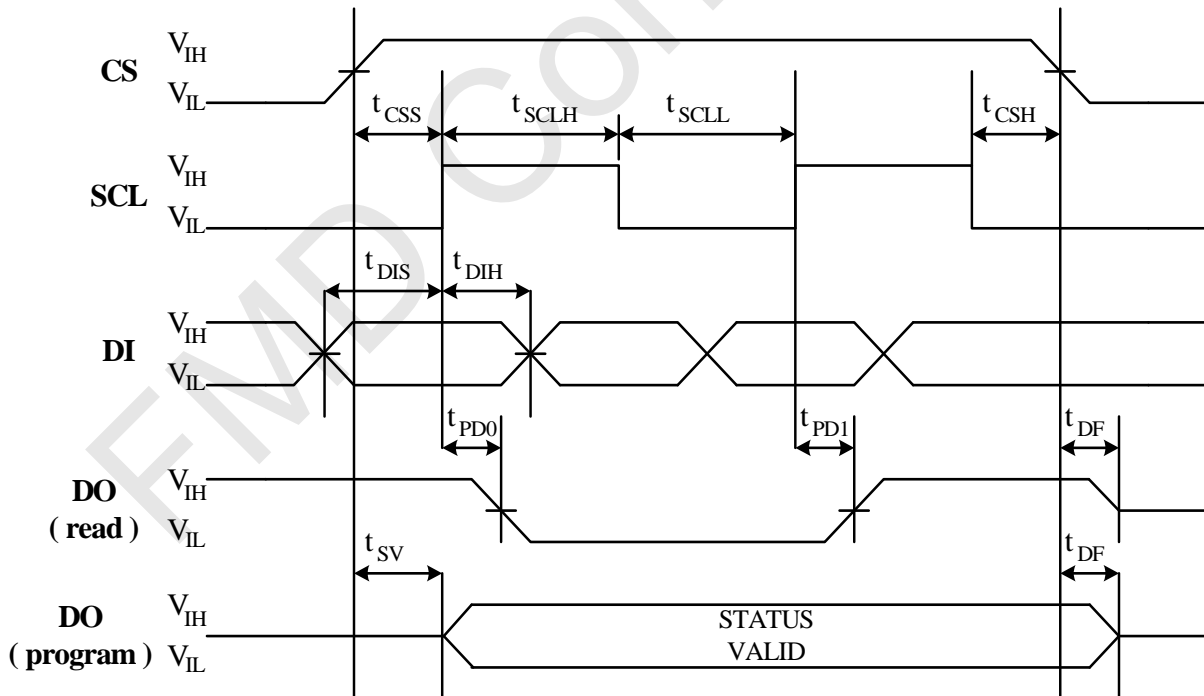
CS $V_{IH}$ $V_{IL}$

$t_{CSS}$ $t_{SCLH}$ $t_{SCLL}$ $t_{CSH}$

SCL $V_{IH}$ $V_{IL}$

$t_{DIS}$ $t_{DIH}$

DI $V_{IH}$ $V_{IL}$

$t_{PD0}$ $t_{PD1}$ $t_{DF}$

DO ( read ) $V_{IH}$ $V_{IL}$

$t_{SV}$ $t_{DF}$

DO ( program ) $V_{IH}$ $V_{IL}$

STATUS VALID

FMD Con